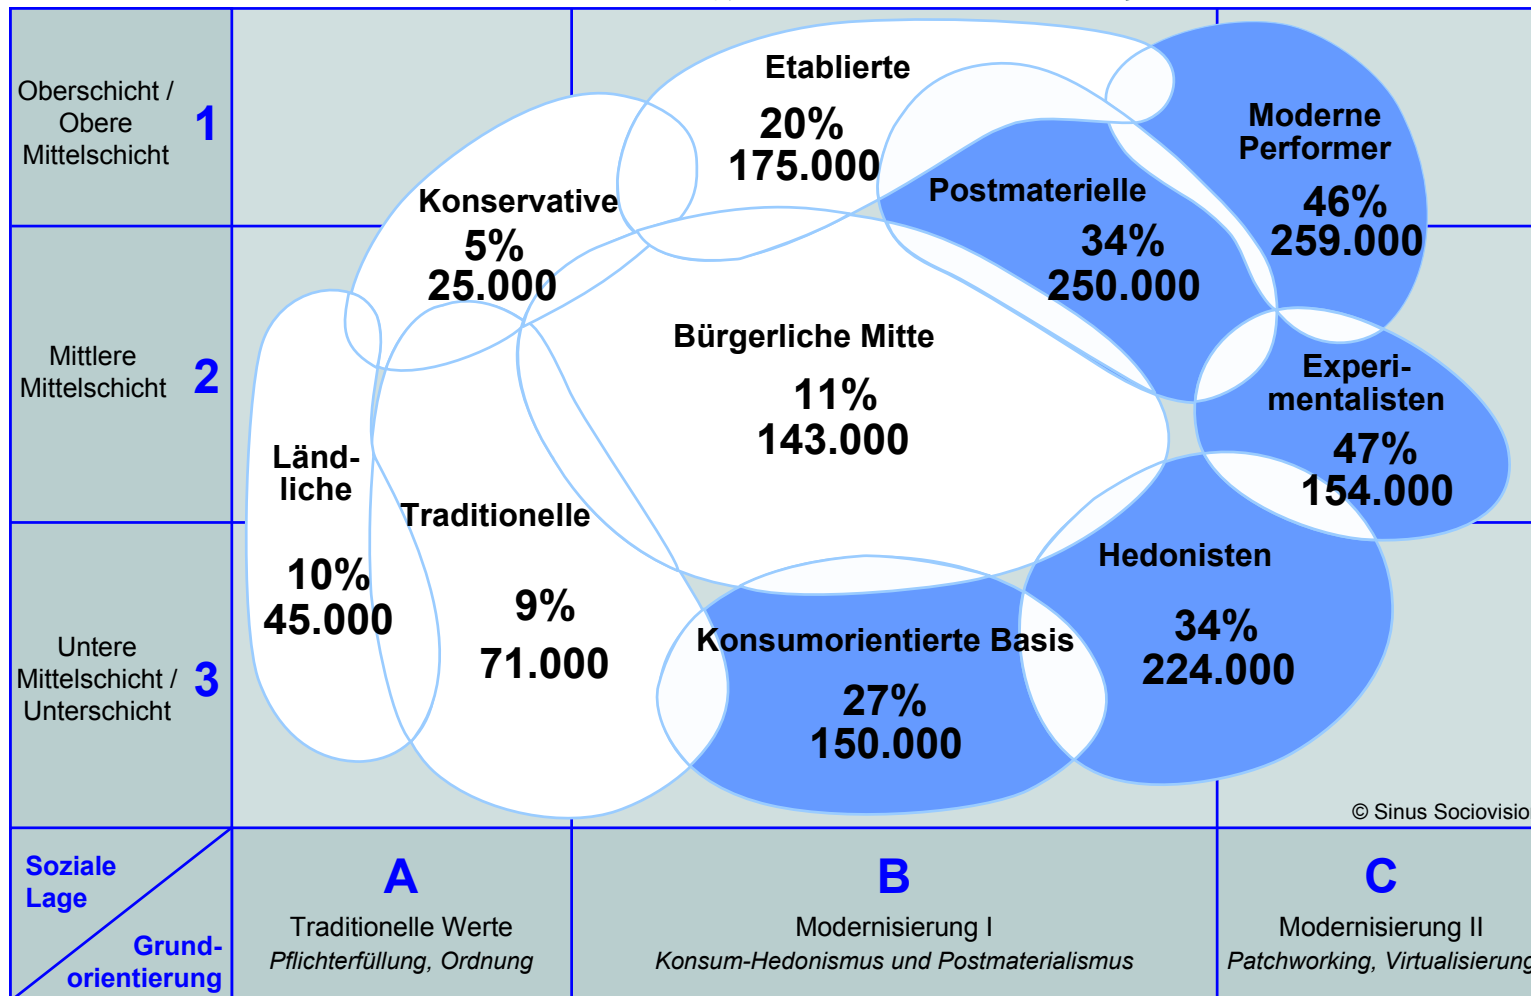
Oberschicht / Obere Mittelschicht 1

Mittlere Mittelschicht 2

Untere Mittelschicht / Unterschicht 3

Etablierte
20%
175.000

Moderne Performer
46%
259.000

Konservative
5%
25.000

Postmaterielle
34%
250.000

Bürgerliche Mitte
11%
143.000

Experimentalisten
47%
154.000

Ländliche
10%
45.000

Traditionelle
9%
71.000

Hedonisten
34%
224.000

Konsumorientierte Basis
27%
150.000

© Sinus Sociovisio

Soziale Lage

Grundorientierung

A
Traditionelle Werte
*Pflichterfüllung, Ordnung*

B
Modernisierung I
*Konsum-Hedonismus und Postmaterialismus*

C
Modernisierung II
*Patchworking, Virtualisierung*